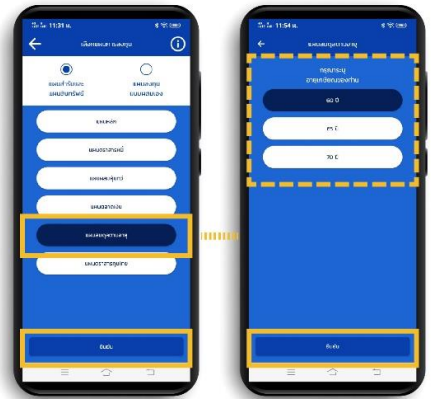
11:31 น.

เลือกแผนการลงทุน

แผนที่กำหนดโดยบริษัท

แผนลงทุนแบบผสมเอง

แผนหลัก

แผนตราสารหนี้

แผนหุ้นทุน

แผนผสมหุ้น

แผนตามอายุ

แผนตราสารตลาดเงิน

ยืนยัน

11:54 น.

แผนสมดุลตามอายุ

กรุณาระบุ
อายุที่ต้องการเกษียณ

60 ปี

65 ปี

70 ปี

ยืนยัน